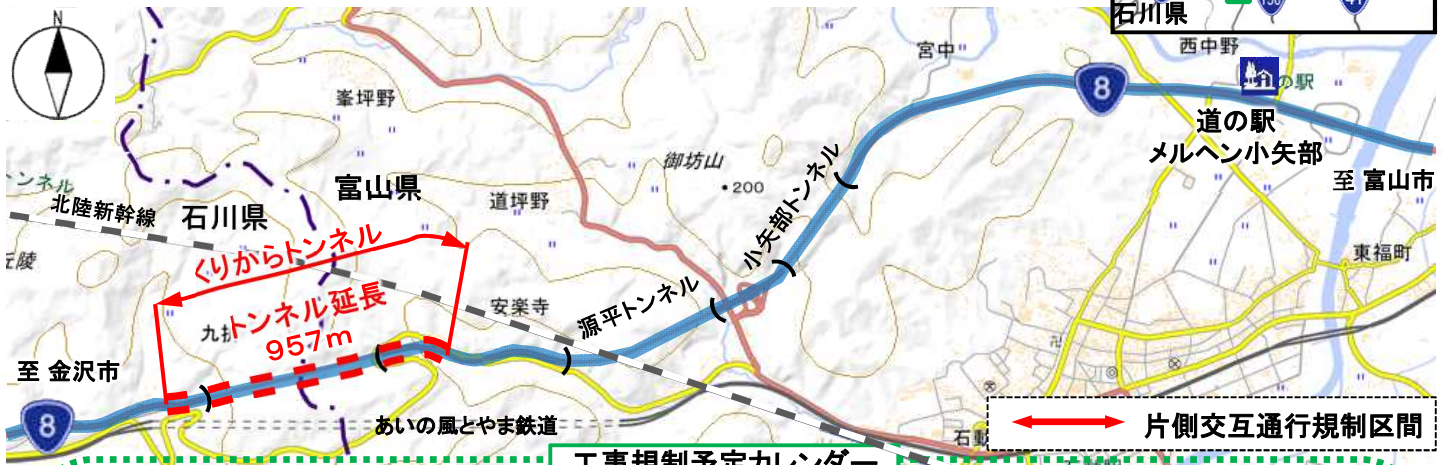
石川県
N
西中野
8
道の駅
道の駅
メルヘン小矢部
宮中
峯坪野
御坊山
•200
トンネル
富山県
小矢部トンネル
至 富山市
北陸新幹線
石川県
道坪野
くりからトンネル
東福町
丘陵
トンネル延長
957m
安楽寺
源平トンネル
九折
至 金沢市
8
あいの風とやま鉄道
片側交互通行規制区間
石動
工事規制予定カレンダー